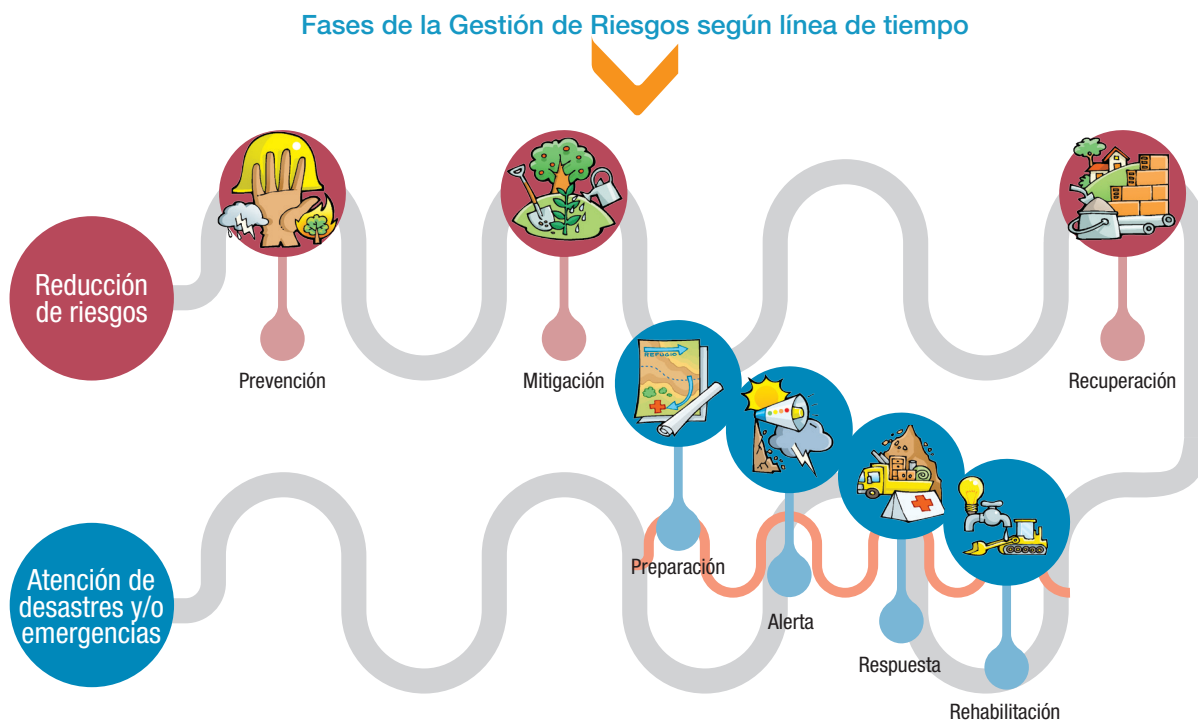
Fases de la Gestión de Riesgos según línea de tiempo

Reducción de riesgos

Prevención

Mitigación

Recuperación

REFUGIO

Atención de desastres y/o emergencias

Preparación

Alerta

Respuesta

Rehabilitación